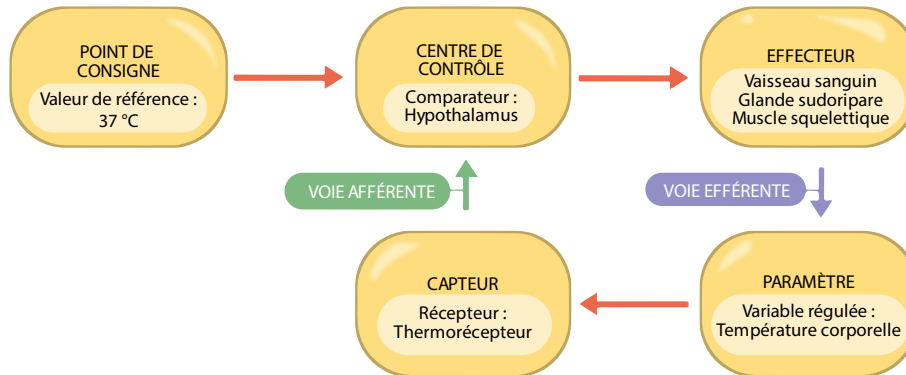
POINT DE CONSIGNE
Valeur de référence : 37 °C

CENTRE DE CONTRÔLE
Comparateur : Hypothalamus

EFFECTEUR
Vaisseau sanguin
Glande sudoripare
Muscle squelettique

VOIE AFFÉRENTE

VOIE EFFÉRENTE

CAPTEUR
Récepteur : Thermorécepteur

PARAMÈTRE
Variable régulée : Température corporelle